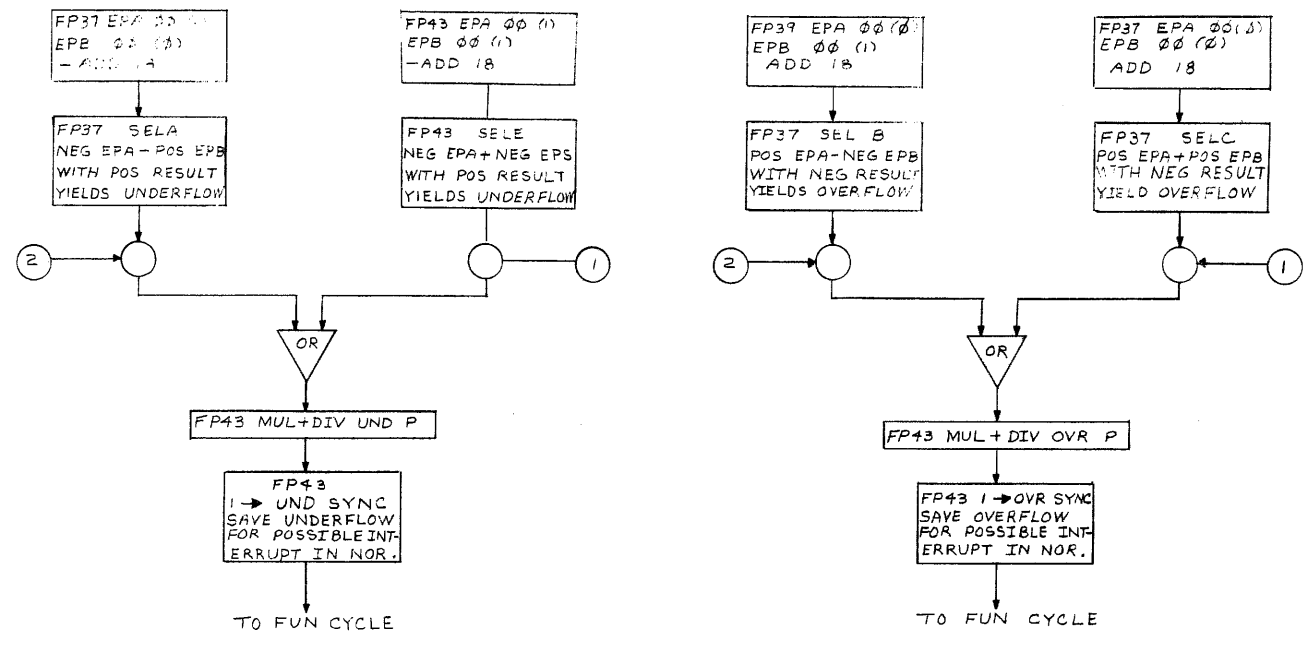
FP37 EPA ØØ (Ø)
EPB ØØ (Ø)
-ADD 18

FP37 SELA
NEG EPA - POS EPB
WITH POS RESULT
YIELDS UNDERFLOW

FP43 EPA ØØ (1)
EPB ØØ (1)
-ADD 18

FP43 SELE
NEG EPA + NEG EPS
WITH POS RESULT
YIELDS UNDERFLOW

2

1

OR

FP43 MUL+DIV UND P

FP43
1 → UND SYNC
SAVE UNDERFLOW
FOR POSSIBLE INTERRUPT IN NOR.

TO FUN CYCLE

FP39 EPA ØØ (Ø)
EPB ØØ (1)
ADD 18

FP37 SEL B
POS EPA - NEG EPB
WITH NEG RESULT
YIELDS OVERFLOW

FP37 EPA ØØ (Ø)
EPB ØØ (Ø)
ADD 18

FP37 SELC
POS EPA + POS EPB
WITH NEG RESULT
YIELD OVERFLOW

2

1

OR

FP43 MUL + DIV OVR P

FP43 1 → OVR SYNC
SAVE OVERFLOW
FOR POSSIBLE INTERRUPT IN NOR.

TO FUN CYCLE